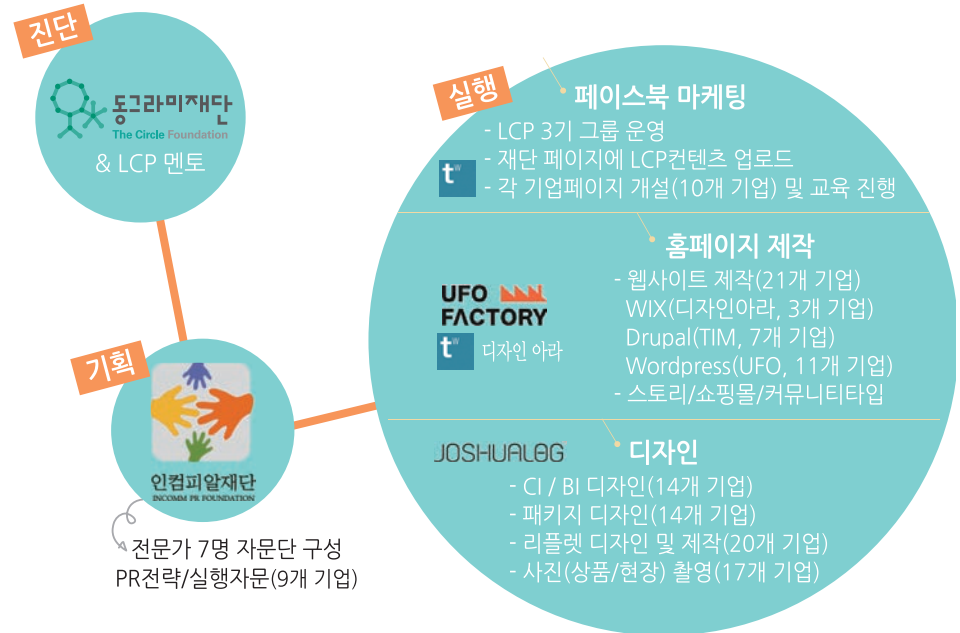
진단

동그라미재단
The Circle Foundation
& LCP 멘토

기획

인컴피알재단
INCOMM PR FOUNDATION

전문가 7명 자문단 구성
PR전략/실행자문(9개 기업)

실행

페이스북 마케팅
- LCP 3기 그룹 운영
- 재단 페이지에 LCP컨텐츠 업로드
- 각 기업페이지 개설(10개 기업) 및 교육 진행

홈페이지 제작
UFO FACTORY
디자인 아라
- 웹사이트 제작(21개 기업)
WIX(디자인아라, 3개 기업)
Drupal(TIM, 7개 기업)
Wordpress(UFO, 11개 기업)
- 스토리/쇼핑몰/커뮤니티타입

디자인
JOSHUALOG
- CI / BI 디자인(14개 기업)
- 패키지 디자인(14개 기업)
- 리플렛 디자인 및 제작(20개 기업)
- 사진(상품/현장) 촬영(17개 기업)